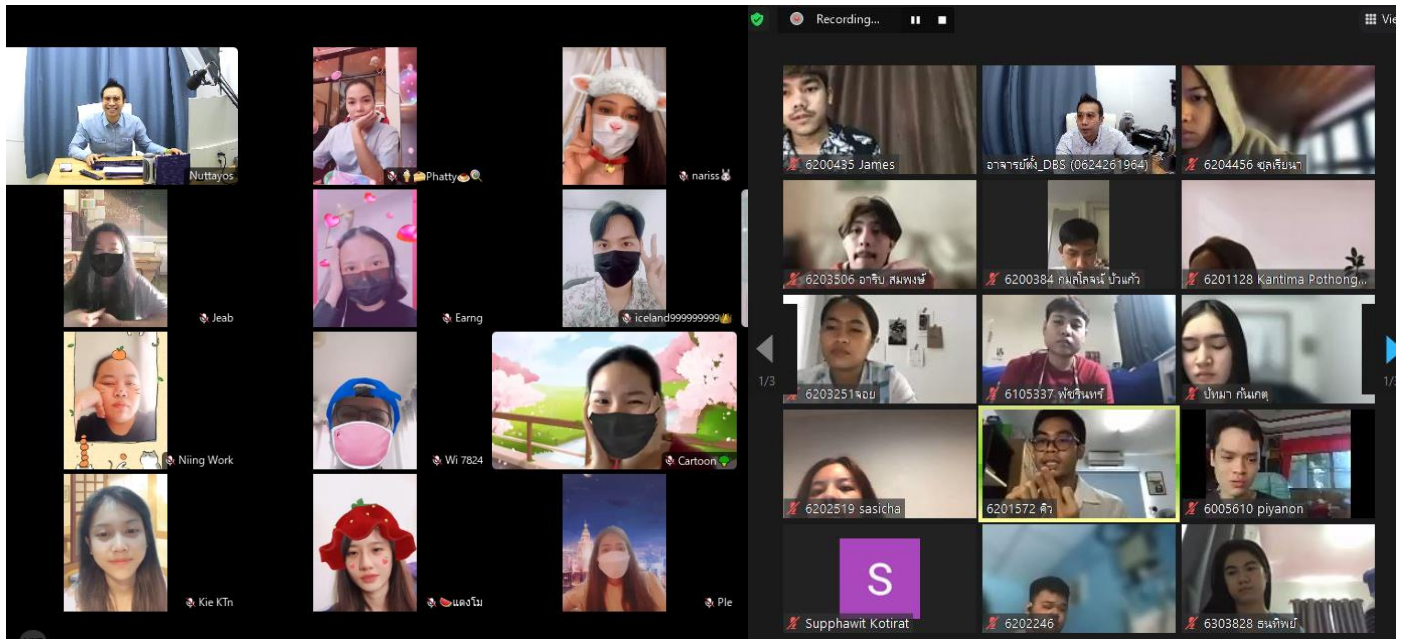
Nuttayos
Phatty
nariss
Jeab
Earng
iceland999999999
Niing Work
Wi 7824
Cartoon
Kie KTn
แตงโม
Ple

Recording...
Vie
6200435 James
อาจารย์ตั้ง_DBS (0624261964)
6204456 ชุลเรียนา
6203506 อาริบ สมพงษ์
6200384 กมลโลจน์ บัวแก้ว
6201128 Kantima Pothong...
1/3
6203251จอย
6105337 พัชรินทร์
ปัทมา กันเกตุ
1/3
6202519 sasicha
6201572 คิว
6005610 piyanon
S
Supphawit Kotirat
6202246
6303828 ธนทิพย์